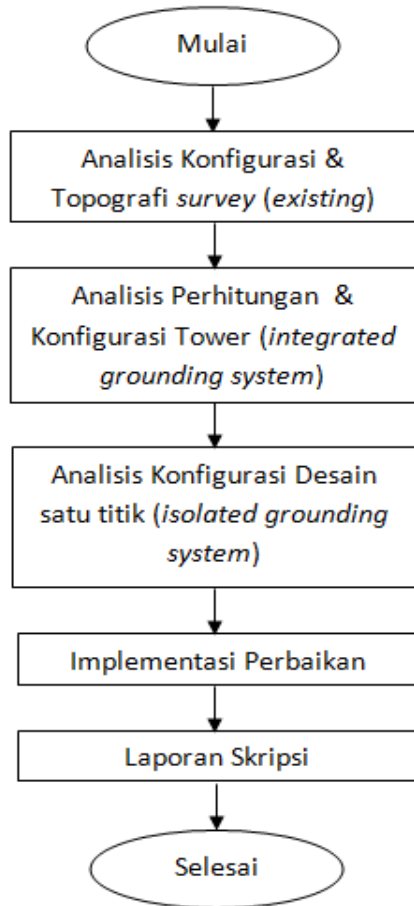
Mulai

Analisis Konfigurasi & Topografi survey (existing)

Analisis Perhitungan & Konfigurasi Tower (integrated grounding system)

Analisis Konfigurasi Desain satu titik (isolated grounding system)

Implementasi Perbaikan

Laporan Skripsi

Selesai